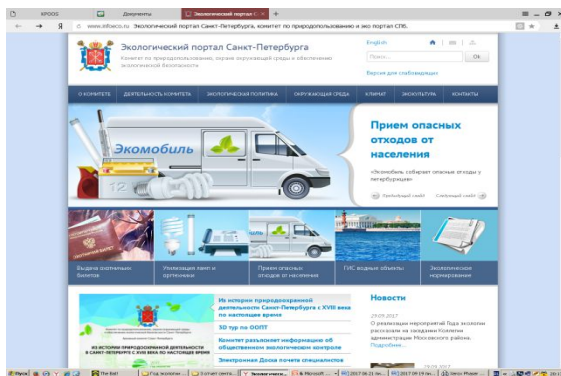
КРООЭ
Документы
Экологический портал С ×
+
Я www.infoeco.ru Экологический портал Санкт-Петербурга, комитет по природопользованию и эко портал СПБ.

Экологический портал Санкт-Петербурга
Комитет по природопользованию, охране окружающей среды и обеспечению экологической безопасности

English
Поиск...
Ok
Версия для слабовидящих

О КОМИТЕТЕ
ДЕЯТЕЛЬНОСТЬ КОМИТЕТА
ЭКОЛОГИЧЕСКАЯ ПОЛИТИКА
ОКРУЖАЮЩАЯ СРЕДА
КЛИМАТ
ЭКОКУЛЬТУРА
КОНТАКТЫ

Экомобиль
Прием опасных отходов от населения
«Экомобиль» собирает опасные отходы у петербуржцев
Предыдущий слайд
Следующий слайд

Выдача охотничьих билетов
Утилизация ламп и термометров
Прием опасных отходов от населения
ГИС водные объекты
Экологическое нормирование

ИЗ ИСТОРИИ ПРИРОДООХРАННОЙ ДЕЯТЕЛЬНОСТИ В САНКТ-ПЕТЕРБУРГЕ С XVIII ВЕКА ПО НАСТОЯЩЕЕ ВРЕМЯ
Из истории природоохранной деятельности Санкт-Петербурга с XVIII века по настоящее время
3D тур по ООПТ
Комитет размещает информацию об общественном экологическом контроле
Электронная Доска почета специалистов

Новости
29.09.2017
О реализации мероприятий Года экологии рассказали на заседании Коллегии администрации Московского района.
Подробнее